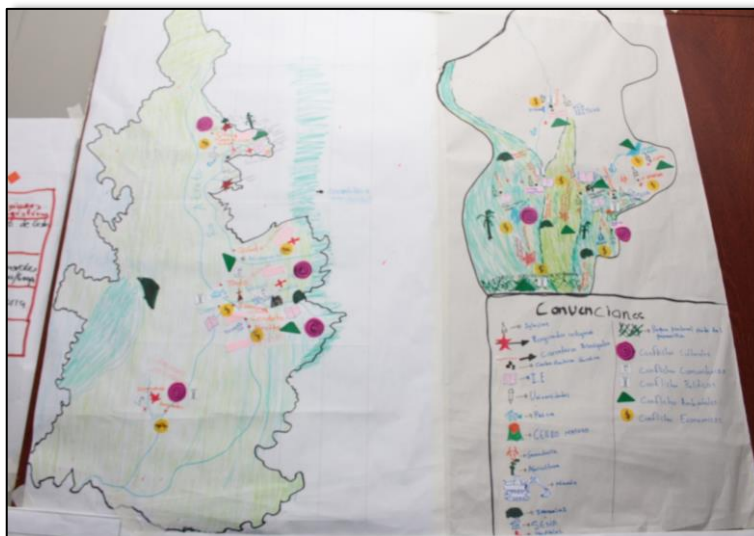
Convenciones

Iglesias

Resguardos indígenas

Carreteras Principales

Carreteras Veredales

I.E

Universidades

Parque

Cerros sagrados

Conflictos Culturales

Conflictos Comunitarios

Conflictos Políticos

Conflictos Ambientales

Conflictos Económicos